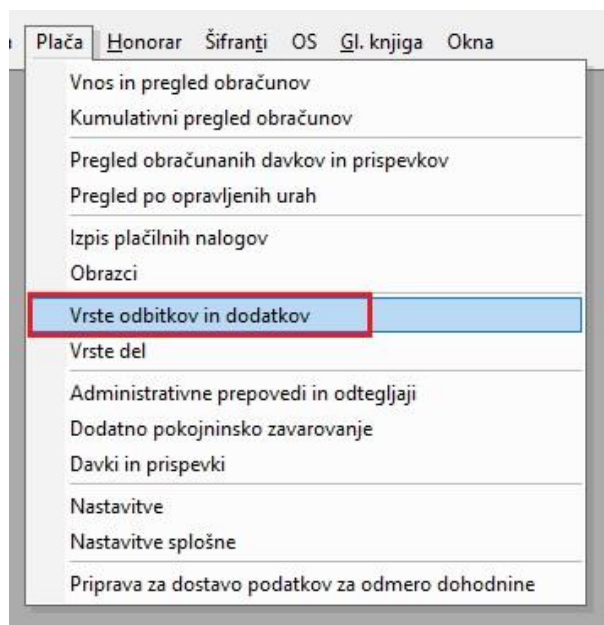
Plača Honorar Šifranti OS Gl. knjiga Okna

Vnos in pregled obračunov
Kumulativni pregled obračunov

Pregled obračunanih davkov in prispevkov
Pregled po opravljenih urah

Izpis plačilnih nalogov
Obrazci

Vrste odbitkov in dodatkov
Vrste del

Administrativne prepovedi in odtegljaji
Dodatno pokojninsko zavarovanje
Davki in prispevki

Nastavitve
Nastavitve splošne

Priprava za dostavo podatkov za odmero dohodnine